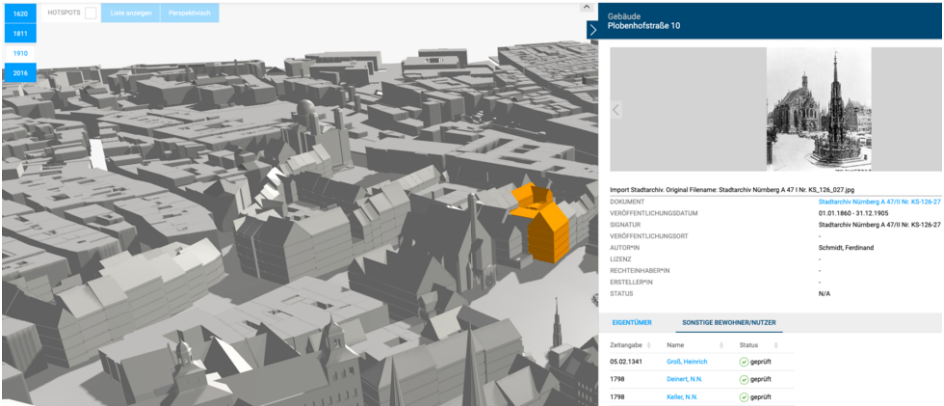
1620
1811
1910
2016
HOTSPOTS
Liste anzeigen
Perspektivisch

Gebäude
Plobenhofstraße 10

Import Stadtarchiv. Original Filename: Stadtarchiv Nürnberg A 47 I Nr. KS_126_027.jpg

| | |
|---|---|
| DOKUMENT | Stadtarchiv Nürnberg A 47/I Nr. KS-126-27 |
| VERÖFFENTLICHUNGSDATUM | 01.01.1860 - 31.12.1905 |
| SIGNATUR | Stadtarchiv Nürnberg A 47/I Nr. KS-126-27 |
| VERÖFFENTLICHUNGSORT | - |
| AUTOR*IN | Schmidt, Ferdinand |
| LIZENZ | - |
| RECHTEINHABER*IN | - |
| ERSTELLER*IN | - |
| STATUS | N/A |

EIGENTÜMER
SONSTIGE BEWOHNER/NUTZER

| Zeitangabe | Name | Status |
|---|---|---|
| 05.02.1341 | Groß, Heinrich | geprüft |
| 1798 | Deinert, N.N. | geprüft |
| 1798 | Keller, N.N. | geprüft |